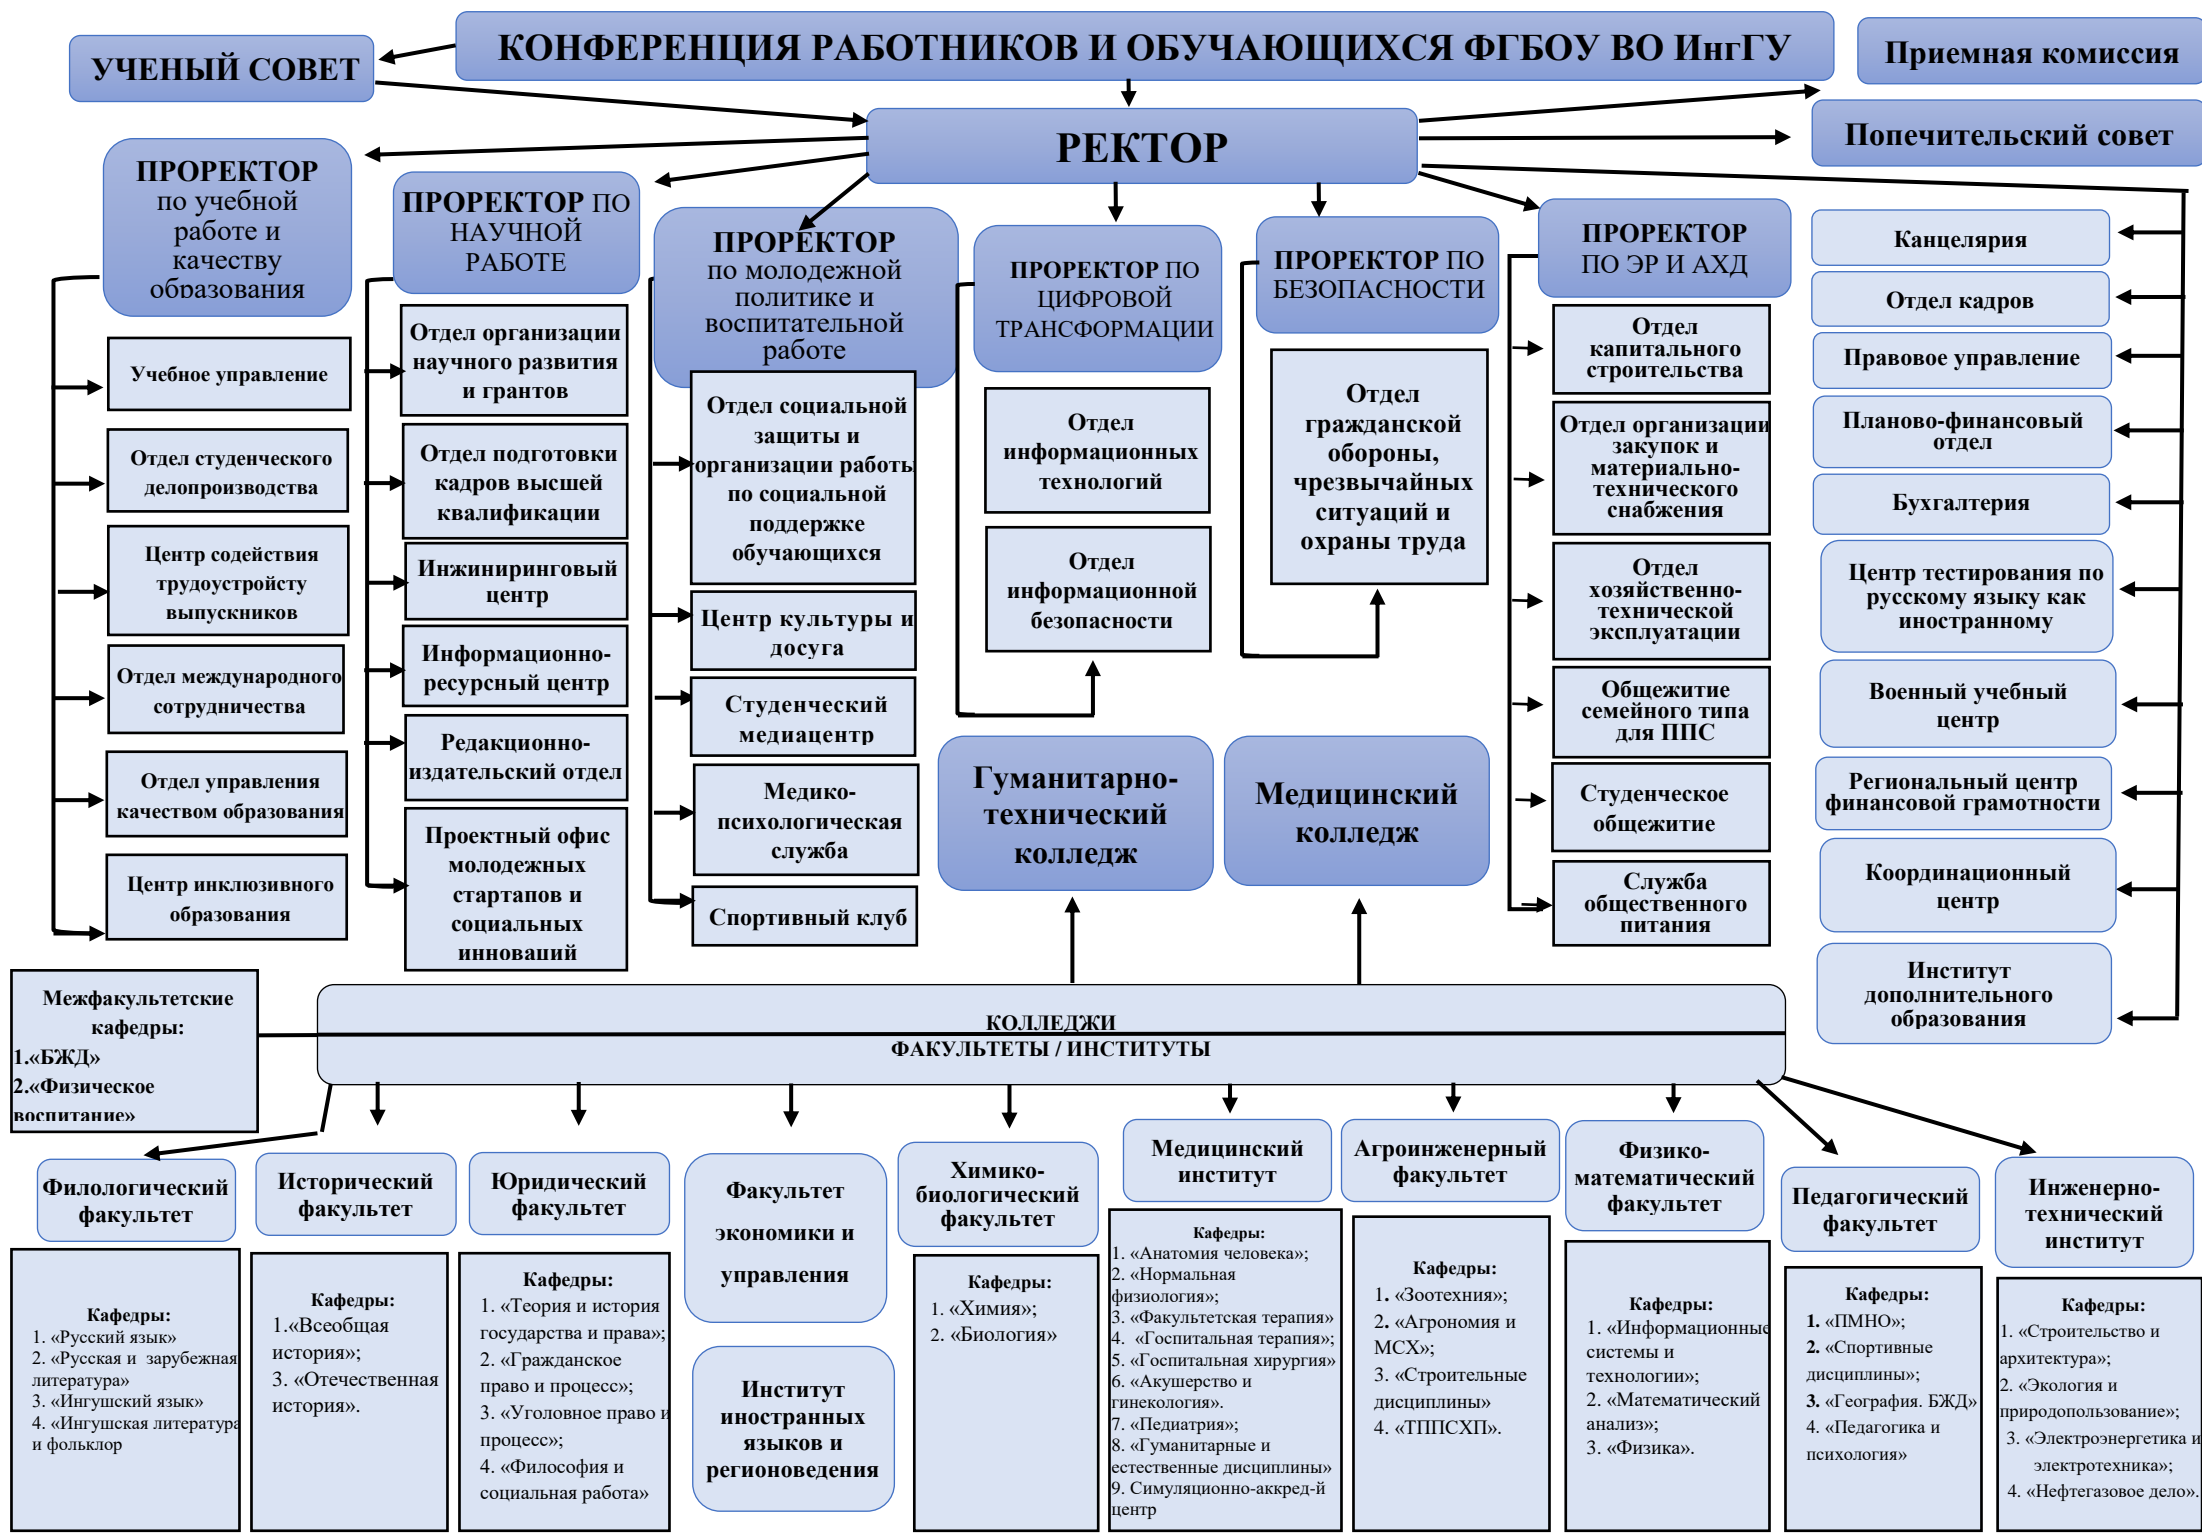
УЧЕНЫЙ СОВЕТ

КОНФЕРЕНЦИЯ РАБОТНИКОВ И ОБУЧАЮЩИХСЯ ФГБОУ ВО ИнгГУ

Приемная комиссия

РЕКТОР

Попечительский совет

ПРОРЕКТОР по учебной работе и качеству образования

Учебное управление

Отдел студенческого делопроизводства

Центр содействия трудоустройству выпускников

Отдел международного сотрудничества

Отдел управления качеством образования

Центр инклюзивного образования

ПРОРЕКТОР ПО НАУЧНОЙ РАБОТЕ

Отдел организации научного развития и грантов

Отдел подготовки кадров высшей квалификации

Инжиниринговый центр

Информационно-ресурсный центр

Редакционно-издательский отдел

Проектный офис молодежных стартапов и социальных инноваций

ПРОРЕКТОР по молодежной политике и воспитательной работе

Отдел социальной защиты и организации работы по социальной поддержке обучающихся

Центр культуры и досуга

Студенческий медиацентр

Медико-психологическая служба

Спортивный клуб

ПРОРЕКТОР ПО ЦИФРОВОЙ ТРАНСФОРМАЦИИ

Отдел информационных технологий

Отдел информационной безопасности

ПРОРЕКТОР ПО БЕЗОПАСНОСТИ

Отдел гражданской обороны, чрезвычайных ситуаций и охраны труда

ПРОРЕКТОР ПО ЭР И АХД

Отдел капитального строительства

Отдел организации закупок и материально-технического снабжения

Отдел хозяйственно-технической эксплуатации

Общежитие семейного типа для ППС

Студенческое общежитие

Служба общественного питания

Канцелярия

Отдел кадров

Правовое управление

Планово-финансовый отдел

Бухгалтерия

Центр тестирования по русскому языку как иностранному

Военный учебный центр

Региональный центр финансовой грамотности

Координационный центр

Институт дополнительного образования

Гуманитарно-технический колледж

Медицинский колледж

Межфакультетские кафедры:
1.«БЖД»
2.«Физическое воспитание»

КОЛЛЕДЖИ
ФАКУЛЬТЕТЫ / ИНСТИТУТЫ

Филологический факультет

Кафедры:
1. «Русский язык»
2. «Русская и зарубежная литература»
3. «Ингушский язык»
4. «Ингушская литература и фольклор

Исторический факультет

Кафедры:
1.«Всеобщая история»;
3. «Отечественная история».

Юридический факультет

Кафедры:
1. «Теория и история государства и права»;
2. «Гражданское право и процесс»;
3. «Уголовное право и процесс»;
4. «Философия и социальная работа»

Факультет экономики и управления

Институт иностранных языков и регионоведения

Химико-биологический факультет

Кафедры:
1. «Химия»;
2. «Биология»

Медицинский институт

Кафедры:
1. «Анатомия человека»;
2. «Нормальная физиология»;
3. «Факультетская терапия»
4. «Госпитальная терапия»;
5. «Госпитальная хирургия»
6. «Акушерство и гинекология»;
7. «Педиатрия»;
8. «Гуманитарные и естественные дисциплины»
9. Симуляционно-аккред-й центр

Агроинженерный факультет

Кафедры:
1. «Зоотехния»;
2. «Агрономия и МСХ»;
3. «Строительные дисциплины»
4. «ТППСХП».

Физико-математический факультет

Кафедры:
1. «Информационные системы и технологии»;
2. «Математический анализ»;
3. «Физика».

Педагогический факультет

Кафедры:
1. «ПМНО»;
2. «Спортивные дисциплины»;
3. «География. БЖД»
4. «Педагогика и психология»

Инженерно-технический институт

Кафедры:
1. «Строительство и архитектура»;
2. «Экология и природопользование»;
3. «Электроэнергетика и электротехника»;
4. «Нефтегазовое дело».